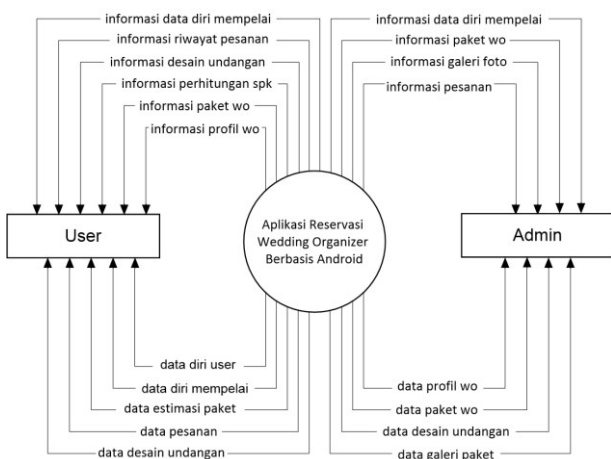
informasi data diri mempelai
informasi riwayat pesanan
informasi desain undangan
informasi perhitungan spk
informasi paket wo
informasi profil wo

informasi data diri mempelai
informasi paket wo
informasi galeri foto
informasi pesanan

User

Aplikasi Reservasi Wedding Organizer Berbasis Android

Admin

data diri user
data diri mempelai
data estimasi paket
data pesanan
data desain undangan

data profil wo
data paket wo
data desain undangan
data galeri paket